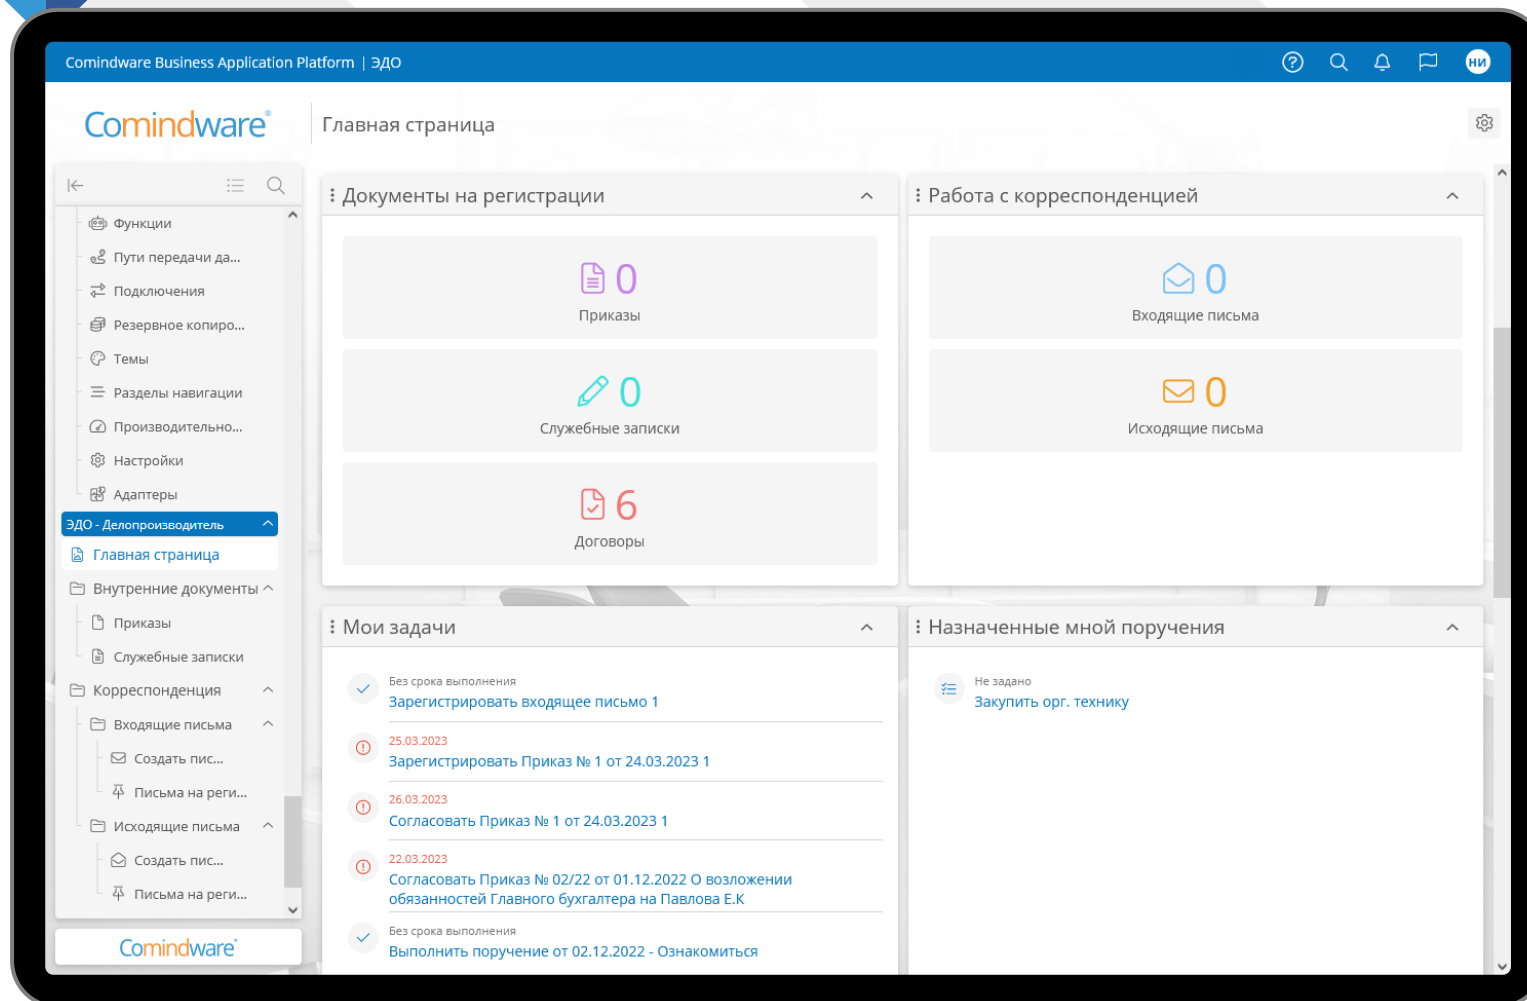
Comindware Business Application Platform | ЭДО

НИ

Comindware

Главная страница

Функции
Пути передачи да...
Подключения
Резервное копиро...
Темы
Разделы навигации
Производительно...
Настройки
Адаптеры
ЭДО - Делопроизводитель
Главная страница
Внутренние документы
Приказы
Служебные записки
Корреспонденция
Входящие письма
Создать пис...
Письма на реги...
Исходящие письма
Создать пис...
Письма на реги...

Comindware

Документы на регистрации

0
Приказы

0
Служебные записки

6
Договоры

Работа с корреспонденцией

0
Входящие письма

0
Исходящие письма

Мои задачи

Без срока выполнения
Зарегистрировать входящее письмо 1

25.03.2023
Зарегистрировать Приказ № 1 от 24.03.2023 1

26.03.2023
Согласовать Приказ № 1 от 24.03.2023 1

22.03.2023
Согласовать Приказ № 02/22 от 01.12.2022 О возложении обязанностей Главного бухгалтера на Павлова Е.К

Без срока выполнения
Выполнить поручение от 02.12.2022 - Ознакомиться

Назначенные мной поручения

Не задано
Закупить орг. технику